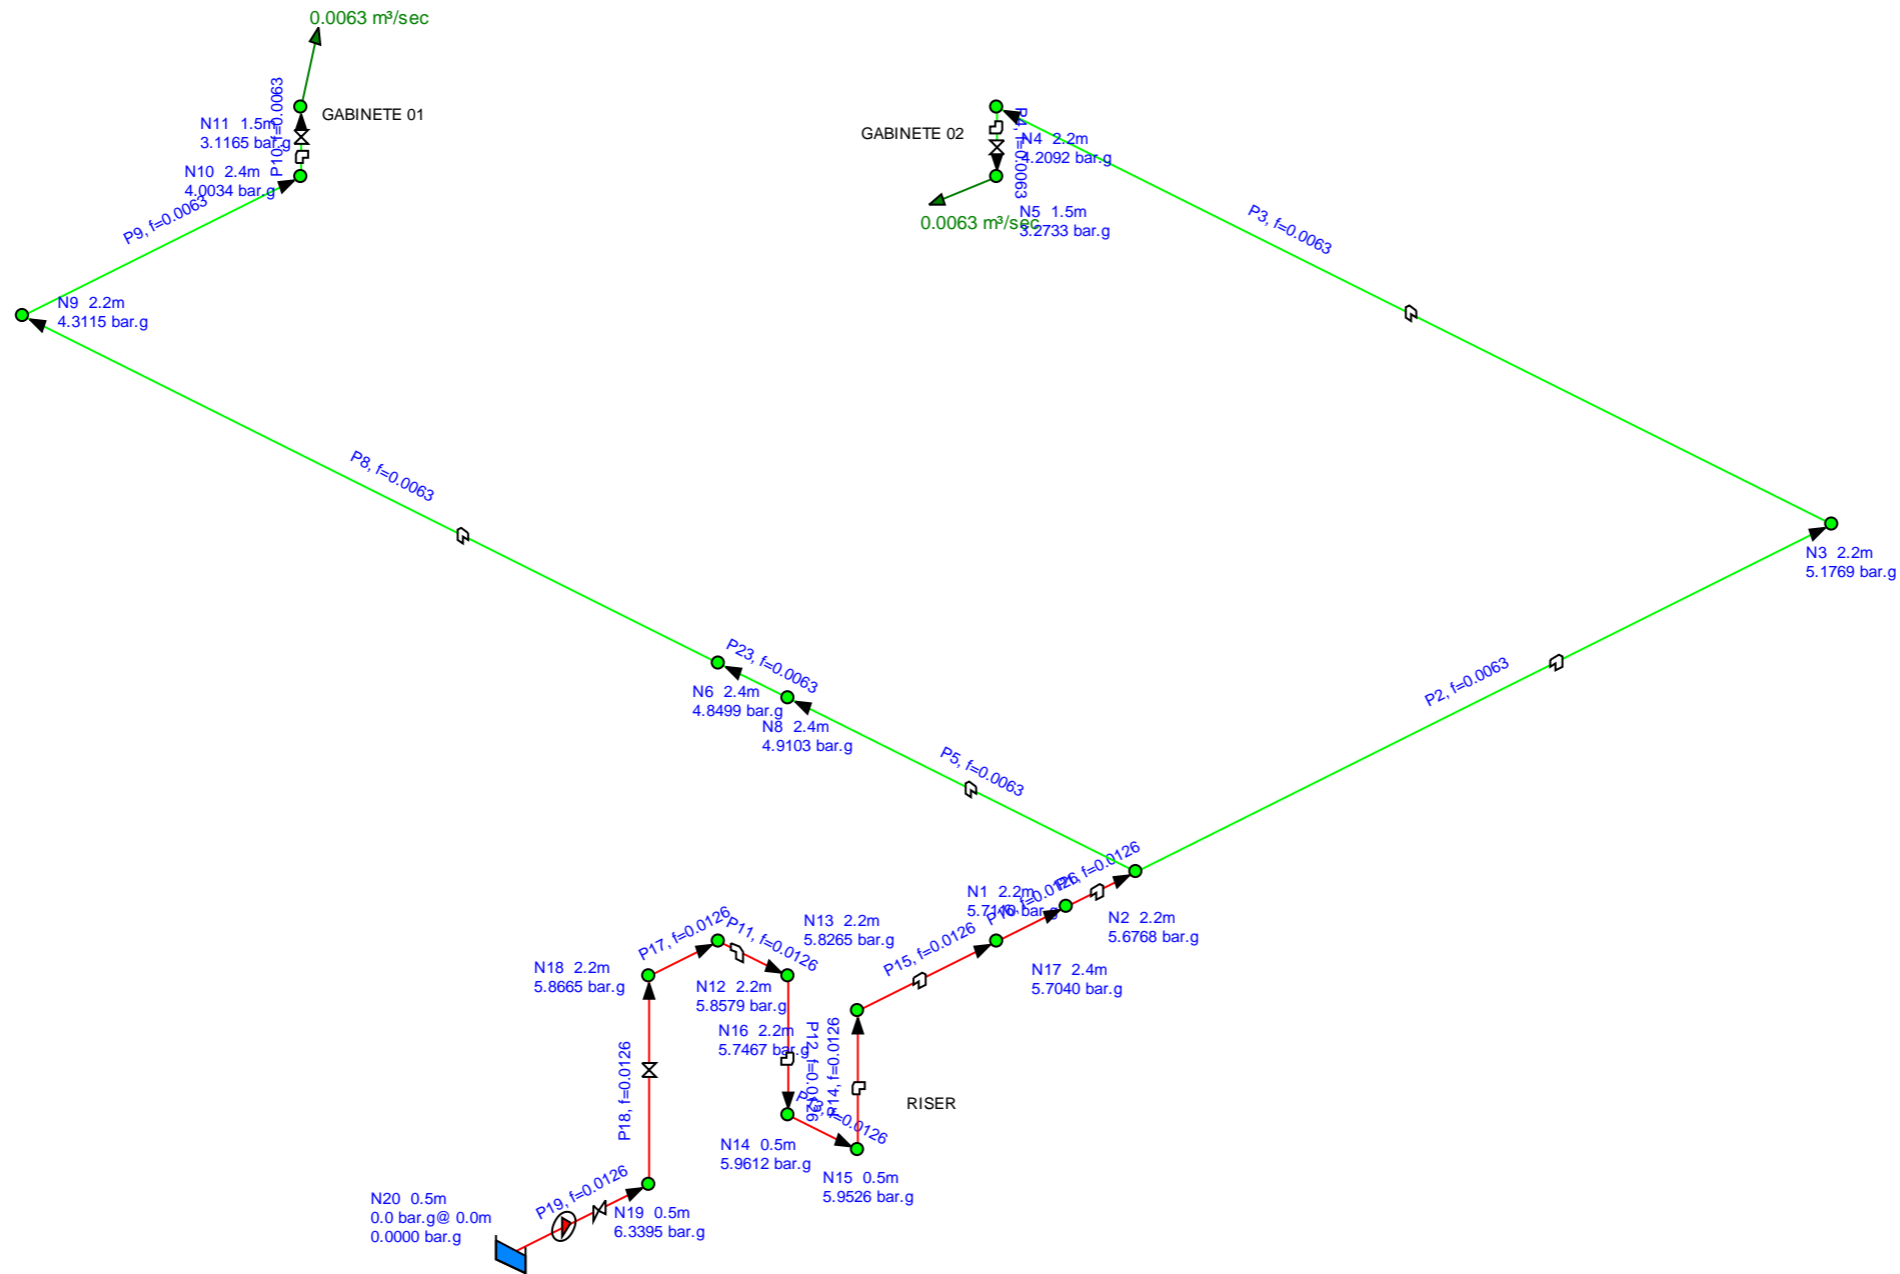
0.0063 m³/sec

GABINETE 01

N11 1.5m
3.1165 bar.g

P10, f=0.0063

N10 2.4m
4.0034 bar.g

P9, f=0.0063

N9 2.2m
4.3115 bar.g

GABINETE 02

P4, f=0.0063

N4 2.2m
4.2092 bar.g

N5 1.5m
3.2733 bar.g

0.0063 m³/sec

P3, f=0.0063

P8, f=0.0063

N3 2.2m
5.1769 bar.g

P23, f=0.0063

N6 2.4m
4.8499 bar.g

N8 2.4m
4.9103 bar.g

P2, f=0.0063

P5, f=0.0063

N1 2.2m
5.7116 bar.g

P16, f=0.0126

P6, f=0.0126

N2 2.2m
5.6768 bar.g

N13 2.2m
5.8265 bar.g

P17, f=0.0126

P11, f=0.0126

P15, f=0.0126

N18 2.2m
5.8665 bar.g

N12 2.2m
5.8579 bar.g

N17 2.4m
5.7040 bar.g

N16 2.2m
5.7467 bar.g

P12, f=0.0126

P14, f=0.0126

P18, f=0.0126

RISER

P13, f=0.0126

N14 0.5m
5.9612 bar.g

N15 0.5m
5.9526 bar.g

P19, f=0.0126

N20 0.5m
0.0 bar.g@ 0.0m
0.0000 bar.g

N19 0.5m
6.3395 bar.g